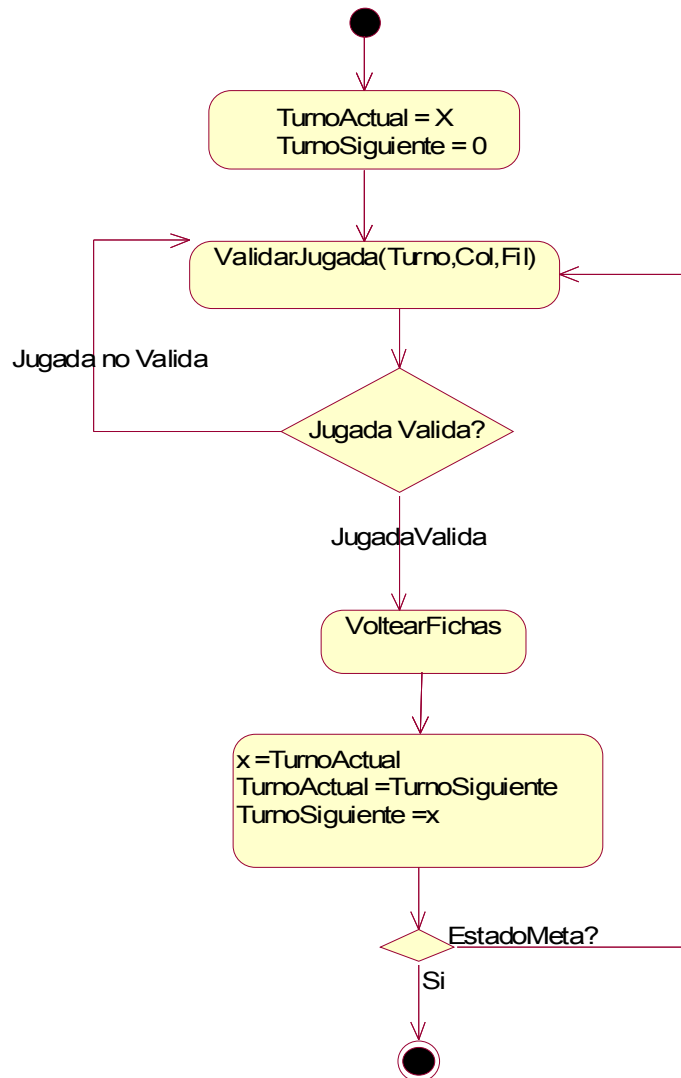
TurnoActual = X
TurnoSiguiente = 0

ValidarJugada(Turno,Col,Fil)

Jugada no Valida

Jugada Valida?

JugadaValida

VoltearFichas

x =TurnoActual
TurnoActual =TurnoSiguiente
TurnoSiguiente =x

EstadoMeta?

Si